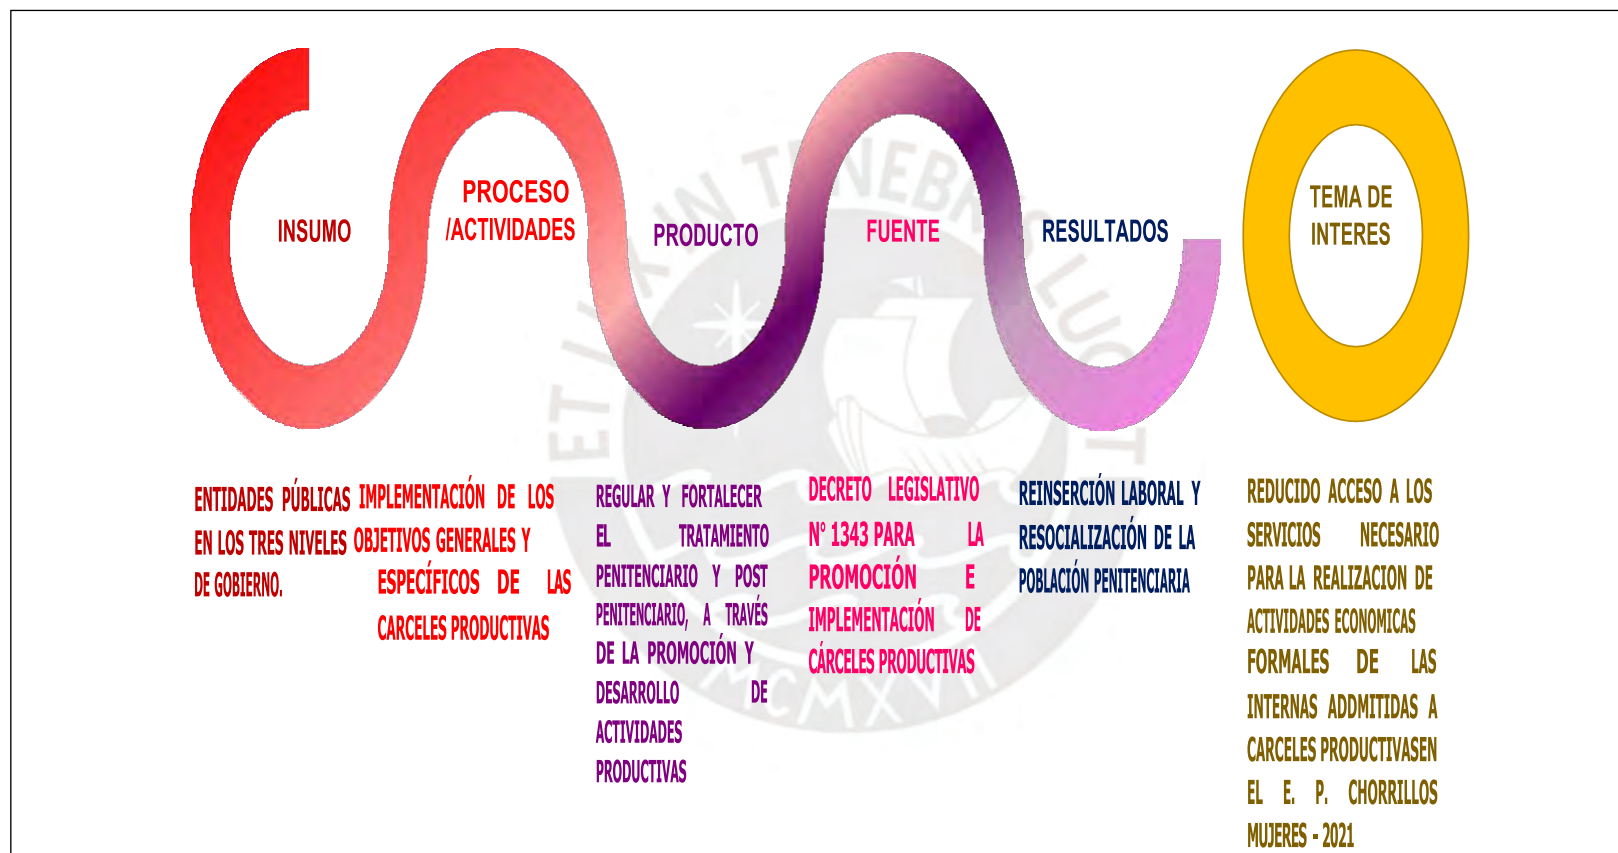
INSUMO

PROCESO /ACTIVIDADES

PRODUCTO

FUENTE

RESULTADOS

TEMA DE INTERES

ENTIDADES PÚBLICAS EN LOS TRES NIVELES DE GOBIERNO.

IMPLEMENTACIÓN DE LOS OBJETIVOS GENERALES Y ESPECÍFICOS DE LAS CARCELES PRODUCTIVAS

REGULAR Y FORTALECER EL TRATAMIENTO PENITENCIARIO Y POST PENITENCIARIO, A TRAVÉS DE LA PROMOCIÓN Y DESARROLLO DE ACTIVIDADES PRODUCTIVAS

DECRETO LEGISLATIVO N° 1343 PARA LA PROMOCIÓN E IMPLEMENTACIÓN DE CÁRCELES PRODUCTIVAS

REINSERCIÓN LABORAL Y RESOCIALIZACIÓN DE LA POBLACIÓN PENITENCIARIA

REDUCIDO ACCESO A LOS SERVICIOS NECESARIO PARA LA REALIZACION DE ACTIVIDADES ECONOMICAS FORMALES DE LAS INTERNAS ADDMITIDAS A CARCELES PRODUCTIVASEN EL E. P. CHORRILLOS MUJERES - 2021